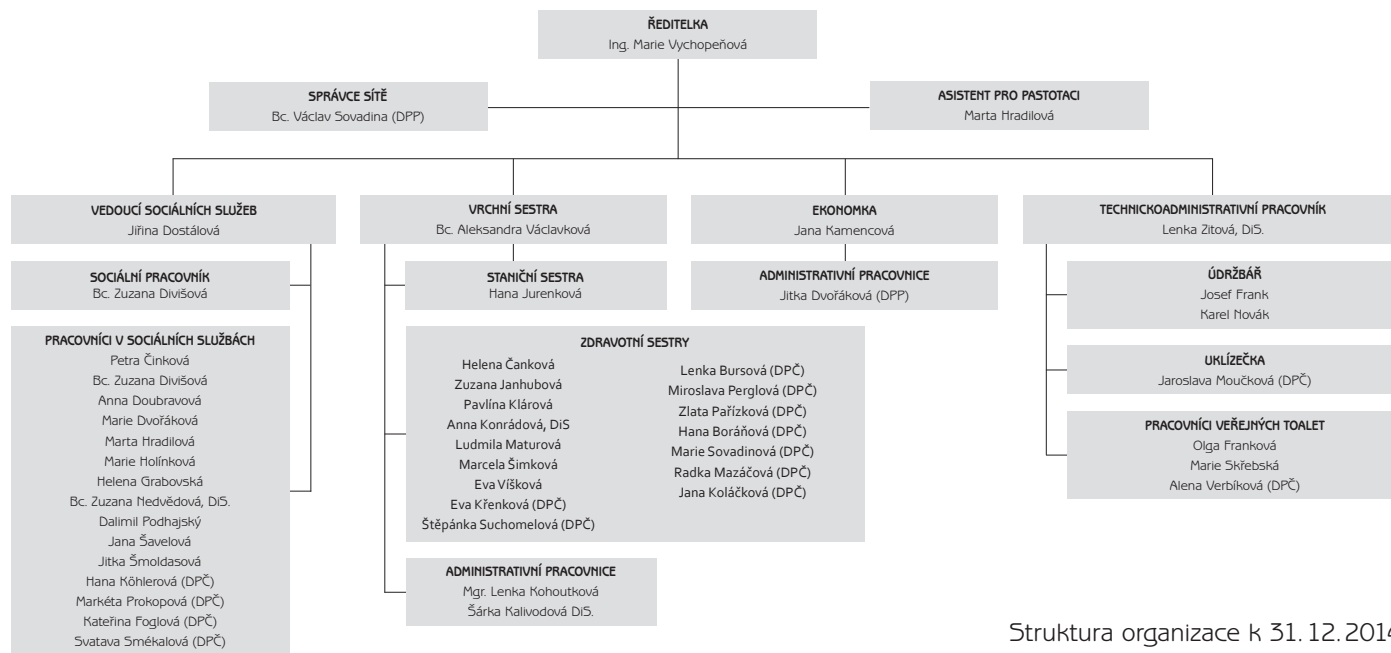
ŘEDITELKA
Ing. Marie Vychopeňová

SPRÁVCE SÍTĚ
Bc. Václav Sovadina (DPP)

ASISTENT PRO PASTOTACI
Marta Hradilová

VEDOUCÍ SOCIÁLNÍCH SLUŽEB
Jiřina Dostálová

SOCIÁLNÍ PRACOVNÍK
Bc. Zuzana Divišová

PRACOVNÍCI V SOCIÁLNÍCH SLUŽBÁCH
Petra Činková
Bc. Zuzana Divišová
Anna Doubravová
Marie Dvořáková
Marta Hradilová
Marie Holínková
Helena Grabovská
Bc. Zuzana Nedvědová, DiS.
Dalimil Podhajský
Jana Šavelová
Jitka Šmoldasová
Hana Köhlerová (DPČ)
Markéta Prokopová (DPČ)
Kateřina Foglová (DPČ)
Svatava Smékalová (DPČ)

VRCHNÍ SESTRA
Bc. Aleksandra Václavková

STANIČNÍ SESTRA
Hana Jurenková

ZDRAVOTNÍ SESTRY
Helena Čanková
Zuzana Janhubová
Pavlína Klárová
Anna Konrádová, DiS
Ludmila Maturová
Marcela Šimková
Eva Víšková
Eva Křenková (DPČ)
Štěpánka Suchomelová (DPČ)
Lenka Bursová (DPČ)
Miroslava Perglová (DPČ)
Zlata Pařízková (DPČ)
Hana Boráňová (DPČ)
Marie Sovadinová (DPČ)
Radka Mazáčová (DPČ)
Jana Koláčková (DPČ)

ADMINISTRATIVNÍ PRACOVNICE
Mgr. Lenka Kohoutková
Šárka Kalivodová DiS.

EKONOMKA
Jana Kamencová

ADMINISTRATIVNÍ PRACOVNICE
Jitka Dvořáková (DPP)

TECHNICKOADMINISTRATIVNÍ PRACOVNÍK
Lenka Zitová, DiS.

ÚDRŽBÁŘ
Josef Frank
Karel Novák

UKLÍZEČKA
Jaroslava Moučková (DPČ)

PRACOVNÍCI VEŘEJNÝCH TOALET
Olga Franková
Marie Skřebská
Alena Verbíková (DPČ)

Struktura organizace k 31. 12. 2014